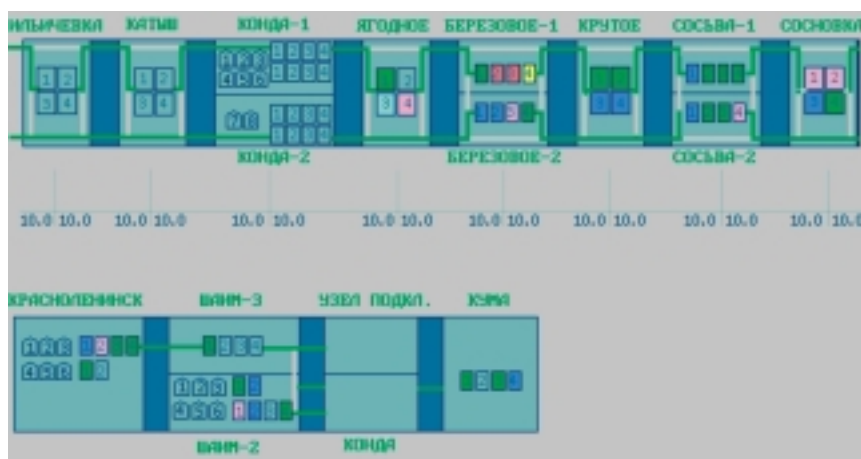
ИЛЬИЧЕВКА КАТЫШ КОНДА-1 ЯГОДНОЕ БЕРЕЗОВОЕ-1 КРУТОЕ СОСЬВА-1 СОСНОВКА

1 2
3 4

1 2
3 4

1 2 3 4

3 4

4

1 2

КОНДА-2 БЕРЕЗОВОЕ-2 СОСЬВА-2

10.0 10.0 10.0 10.0 10.0 10.0 10.0 10.0 10.0 10.0 10.0 10.0 10.0 10.0 10.0 10.0

КРАСНОЛЕНИНСК ШАИМ-3 УЗЕЛ ПОДКЛ. КУМА

1 2 3

ШАИМ-2 КОНДА